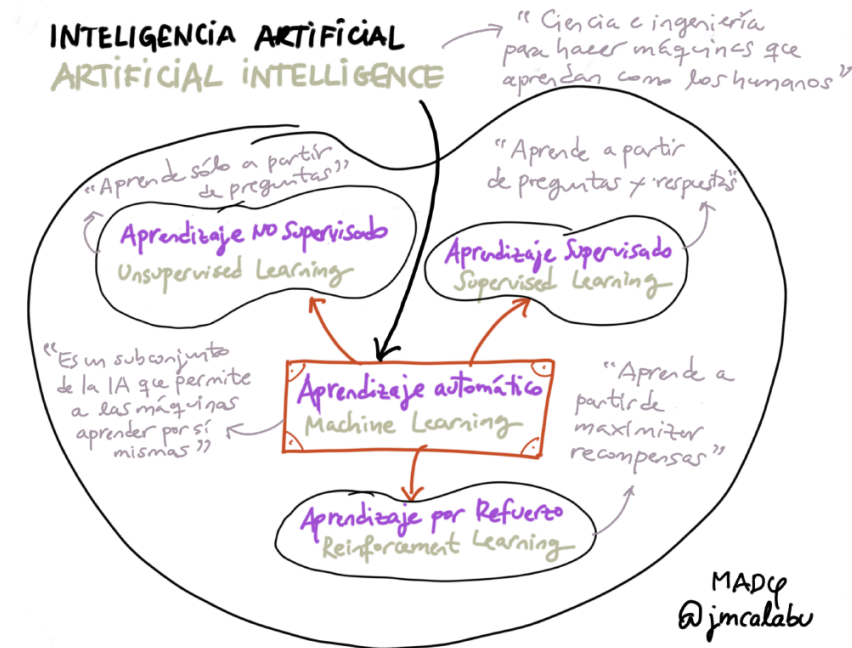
INTELIGENCIA ARTIFICIAL
ARTIFICIAL INTELLIGENCE

"Ciencia e ingeniería para hacer máquinas que aprendan como los humanos"

"Aprende sólo a partir de preguntas"

Aprendizaje NO Supervisado
Unsupervised Learning

"Aprende a partir de preguntas y respuestas"

Aprendizaje Supervisado
Supervised Learning

"Es un subconjunto de la IA que permite a las máquinas aprender por sí mismas"

Aprendizaje automático
Machine Learning

"Aprende a partir de maximizar recompensas"

Aprendizaje por Refuerzo
Reinforcement Learning

MADQ
@jmcalabu